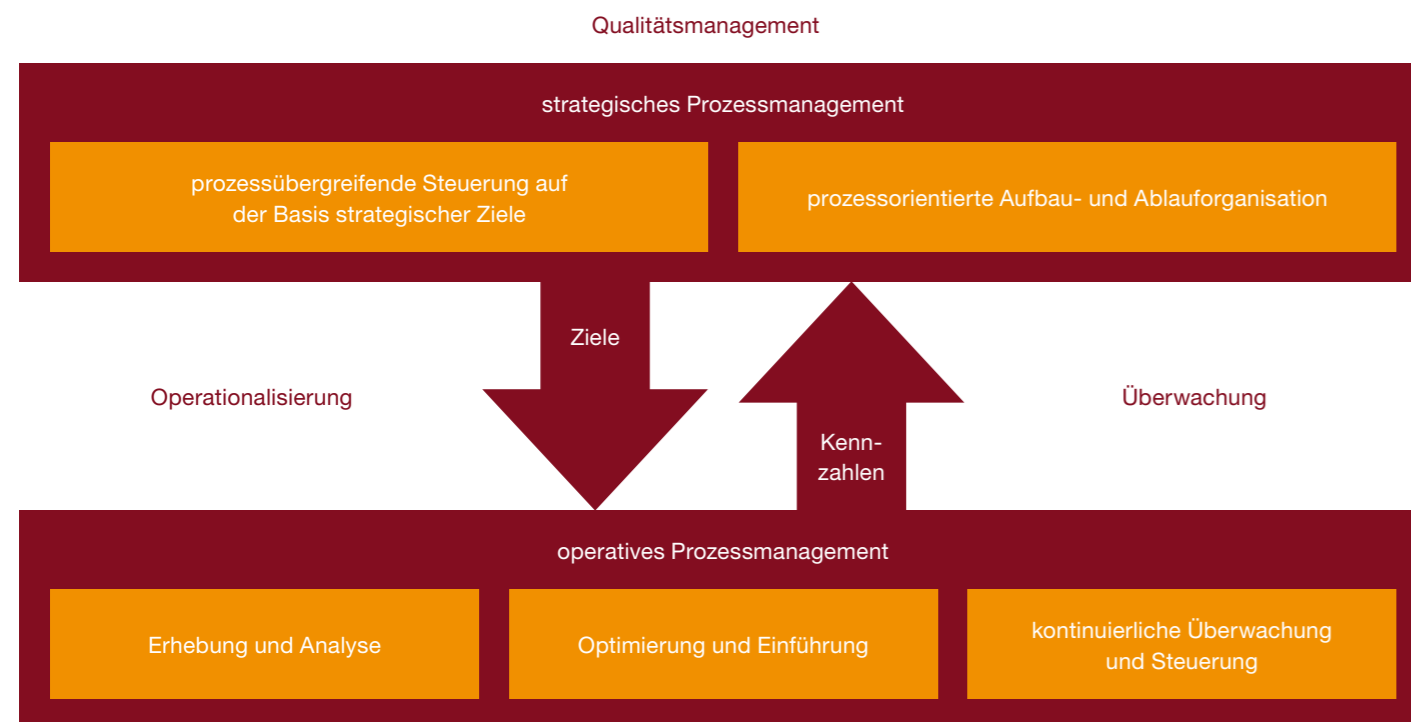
Qualitätsmanagement

strategisches Prozessmanagement

prozessübergreifende Steuerung auf der Basis strategischer Ziele

prozessorientierte Aufbau- und Ablauforganisation

Ziele

Operationalisierung

Kennzahlen

Überwachung

operatives Prozessmanagement

Erhebung und Analyse

Optimierung und Einführung

kontinuierliche Überwachung und Steuerung